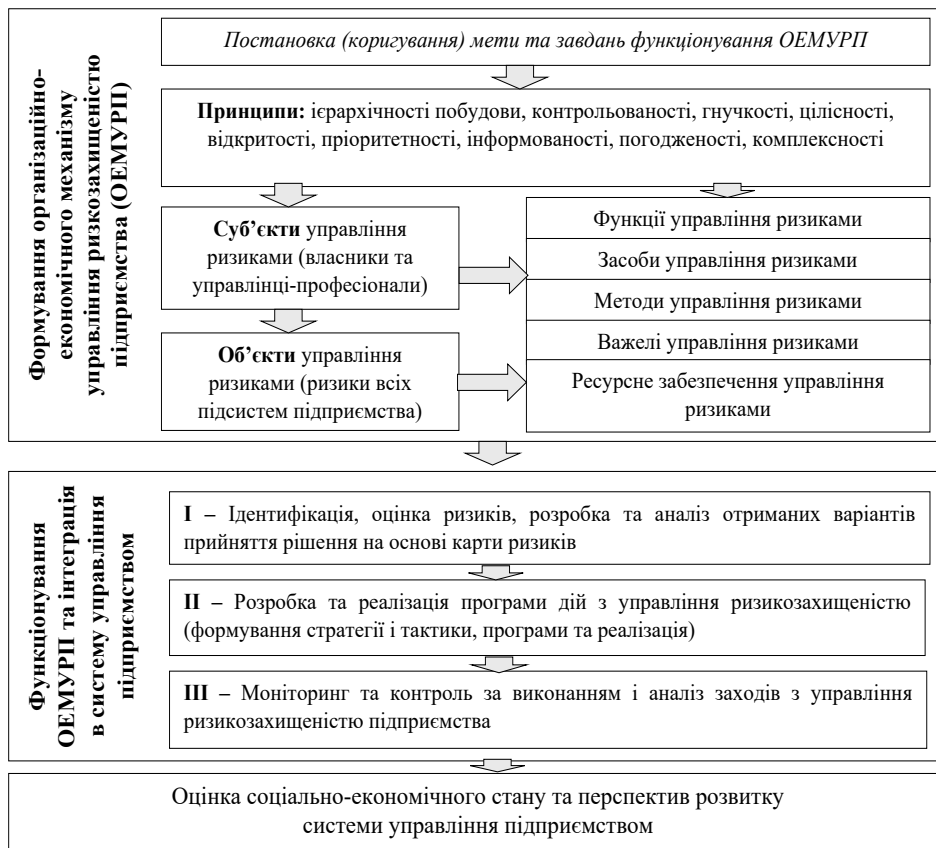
Формування організаційно-економічного механізму управління ризикозахищеністю підприємства (ОЕМУРП)

Постановка (коригування) мети та завдань функціонування ОЕМУРП

**Принципи:** ієрархічності побудови, контрольованості, гнучкості, цілісності, відкритості, пріоритетності, інформованості, погодженості, комплексності

**Суб'єкти** управління ризиками (власники та управлінці-професіонали)

**Об'єкти** управління ризиками (ризики всіх підсистем підприємства)

Функції управління ризиками

Засоби управління ризиками

Методи управління ризиками

Важелі управління ризиками

Ресурсне забезпечення управління ризиками

Функціонування ОЕМУРП та інтеграція в систему управління підприємством

**I –** Ідентифікація, оцінка ризиків, розробка та аналіз отриманих варіантів прийняття рішення на основі карти ризиків

**II –** Розробка та реалізація програми дій з управління ризикозахищеністю (формування стратегії і тактики, програми та реалізація)

**III –** Моніторинг та контроль за виконанням і аналіз заходів з управління ризикозахищеністю підприємства

Оцінка соціально-економічного стану та перспектив розвитку системи управління підприємством